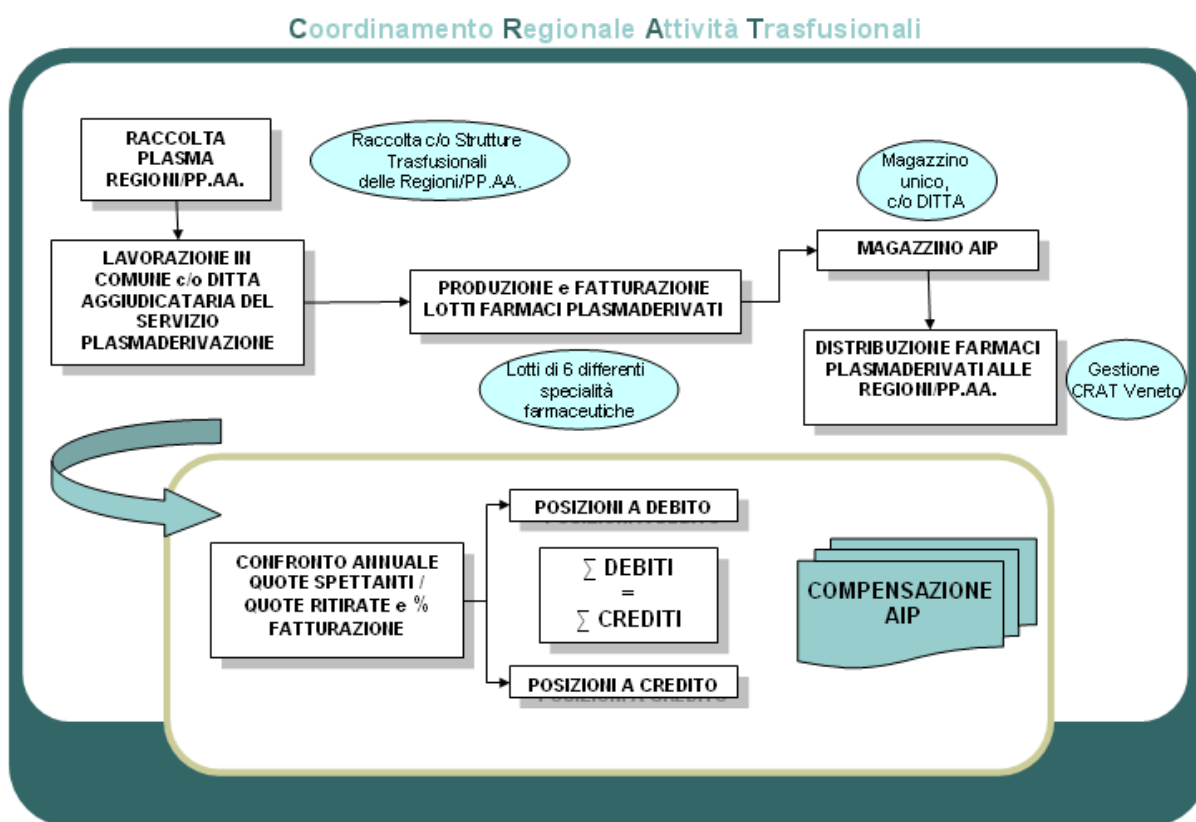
Coordinamento Regionale Attività Trasfusionali

RACCOLTA PLASMA REGIONI/PP.AA.

Raccolta c/o Strutture Trasfusionali delle Regioni/PP.AA.

Magazzino unico, c/o DITTA

LAVORAZIONE IN COMUNE c/o DITTA AGGIUDICATARIA DEL SERVIZIO PLASMADERIVAZIONE

PRODUZIONE e FATTURAZIONE LOTTI FARMACI PLASMADERIVATI

MAGAZZINO AIP

DISTRIBUZIONE FARMACI PLASMADERIVATI ALLE REGIONI/PP.AA.

Gestione CRAT Veneto

Lotti di 6 differenti specialità farmaceutiche

POSIZIONI A DEBITO

CONFRONTO ANNUALE QUOTE SPETTANTI / QUOTE RITIRATE e % FATTURAZIONE

$\sum$ DEBITI = $\sum$ CREDITI

COMPENSAZIONE AIP

POSIZIONI A CREDITO